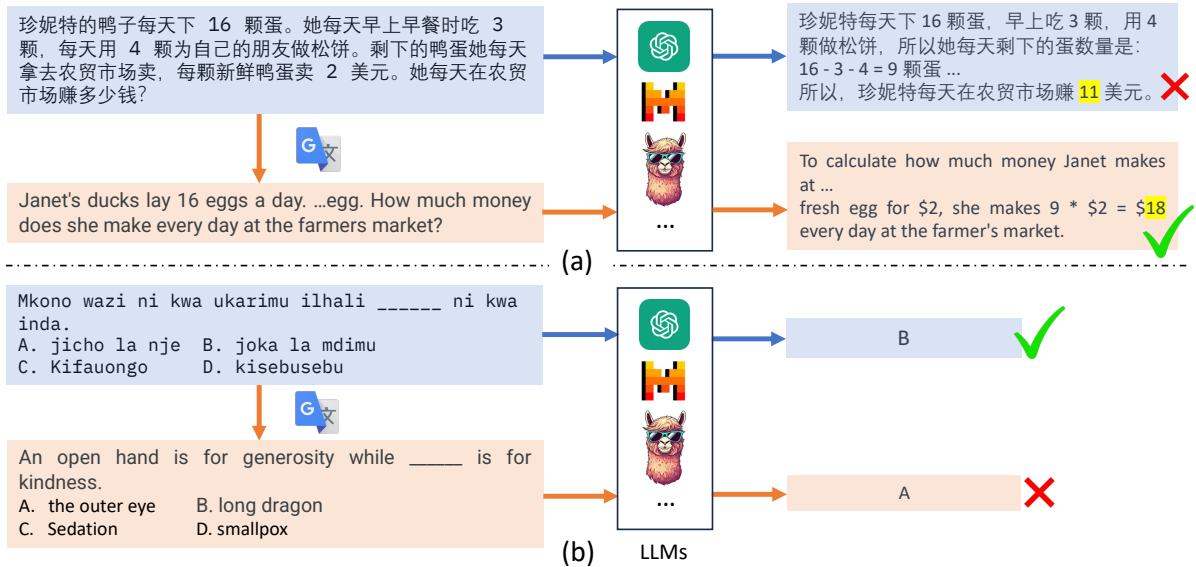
珍妮特的鸭子每天下 16 颗蛋。她每天早上早餐时吃 3 颗，每天用 4 颗为自己的朋友做松饼。剩下的鸭蛋她每天拿去农贸市场卖，每颗新鲜鸭蛋卖 2 美元。她每天在农贸市场赚多少钱？

珍妮特每天下 16 颗蛋，早上吃 3 颗，用 4 颗做松饼，所以她每天剩下的蛋数量是：
16 - 3 - 4 = 9 颗蛋 ...
所以，珍妮特每天在农贸市场赚 11 美元。

Janet's ducks lay 16 eggs a day. …egg. How much money does she make every day at the farmers market?

To calculate how much money Janet makes at ...
fresh egg for \$2, she makes 9 * \$2 = \$18 every day at the farmer's market.

...

(a)

Mkono wazi ni kwa ukarimu ilhali ______ ni kwa inda.
A. jicho la nje B. joka la mdimu
C. Kifauongo D. kisebusebu

B

An open hand is for generosity while _____ is for kindness.
A. the outer eye B. long dragon
C. Sedation D. smallpox

A

...

(b)

LLMs